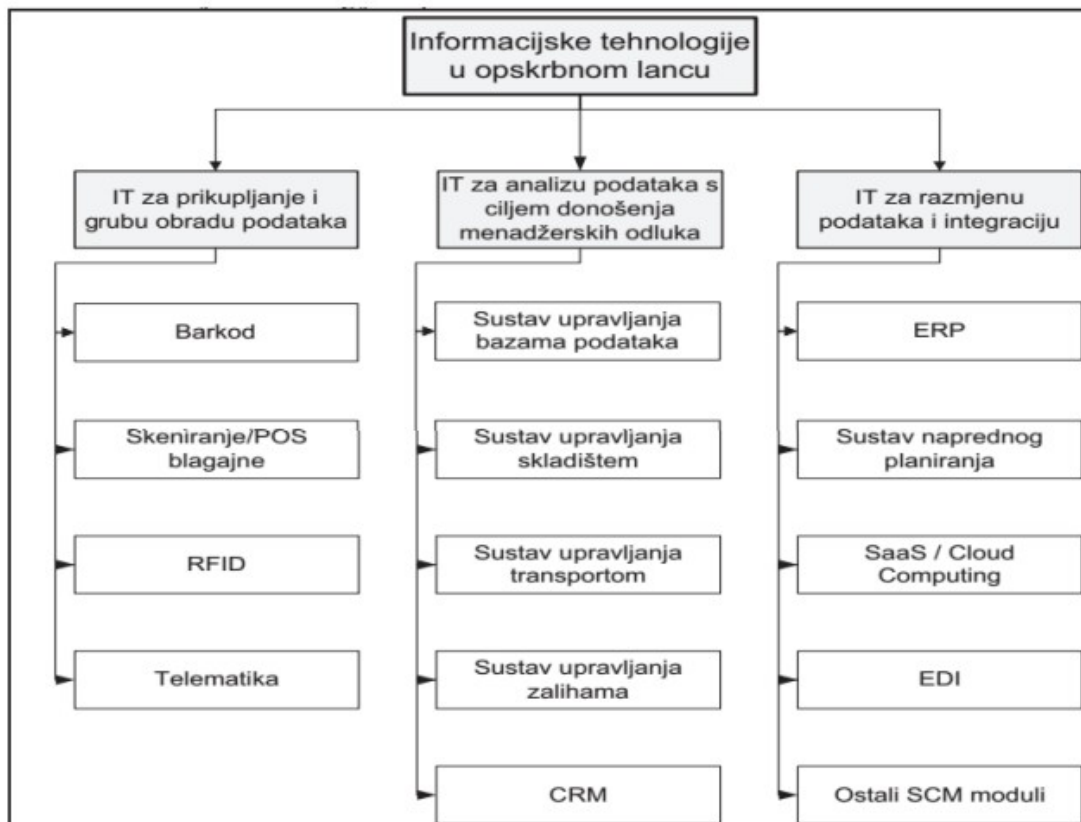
Informacijske tehnologije u opskrbnom lancu

IT za prikupljanje i grubu obradu podataka

Barkod

Skeniranje/POS blagajne

RFID

Telematika

IT za analizu podataka s ciljem donošenja menadžerskih odluka

Sustav upravljanja bazama podataka

Sustav upravljanja skladištem

Sustav upravljanja transportom

Sustav upravljanja zalihama

CRM

IT za razmjenu podataka i integraciju

ERP

Sustav naprednog planiranja

SaaS / Cloud Computing

EDI

Ostali SCM moduli